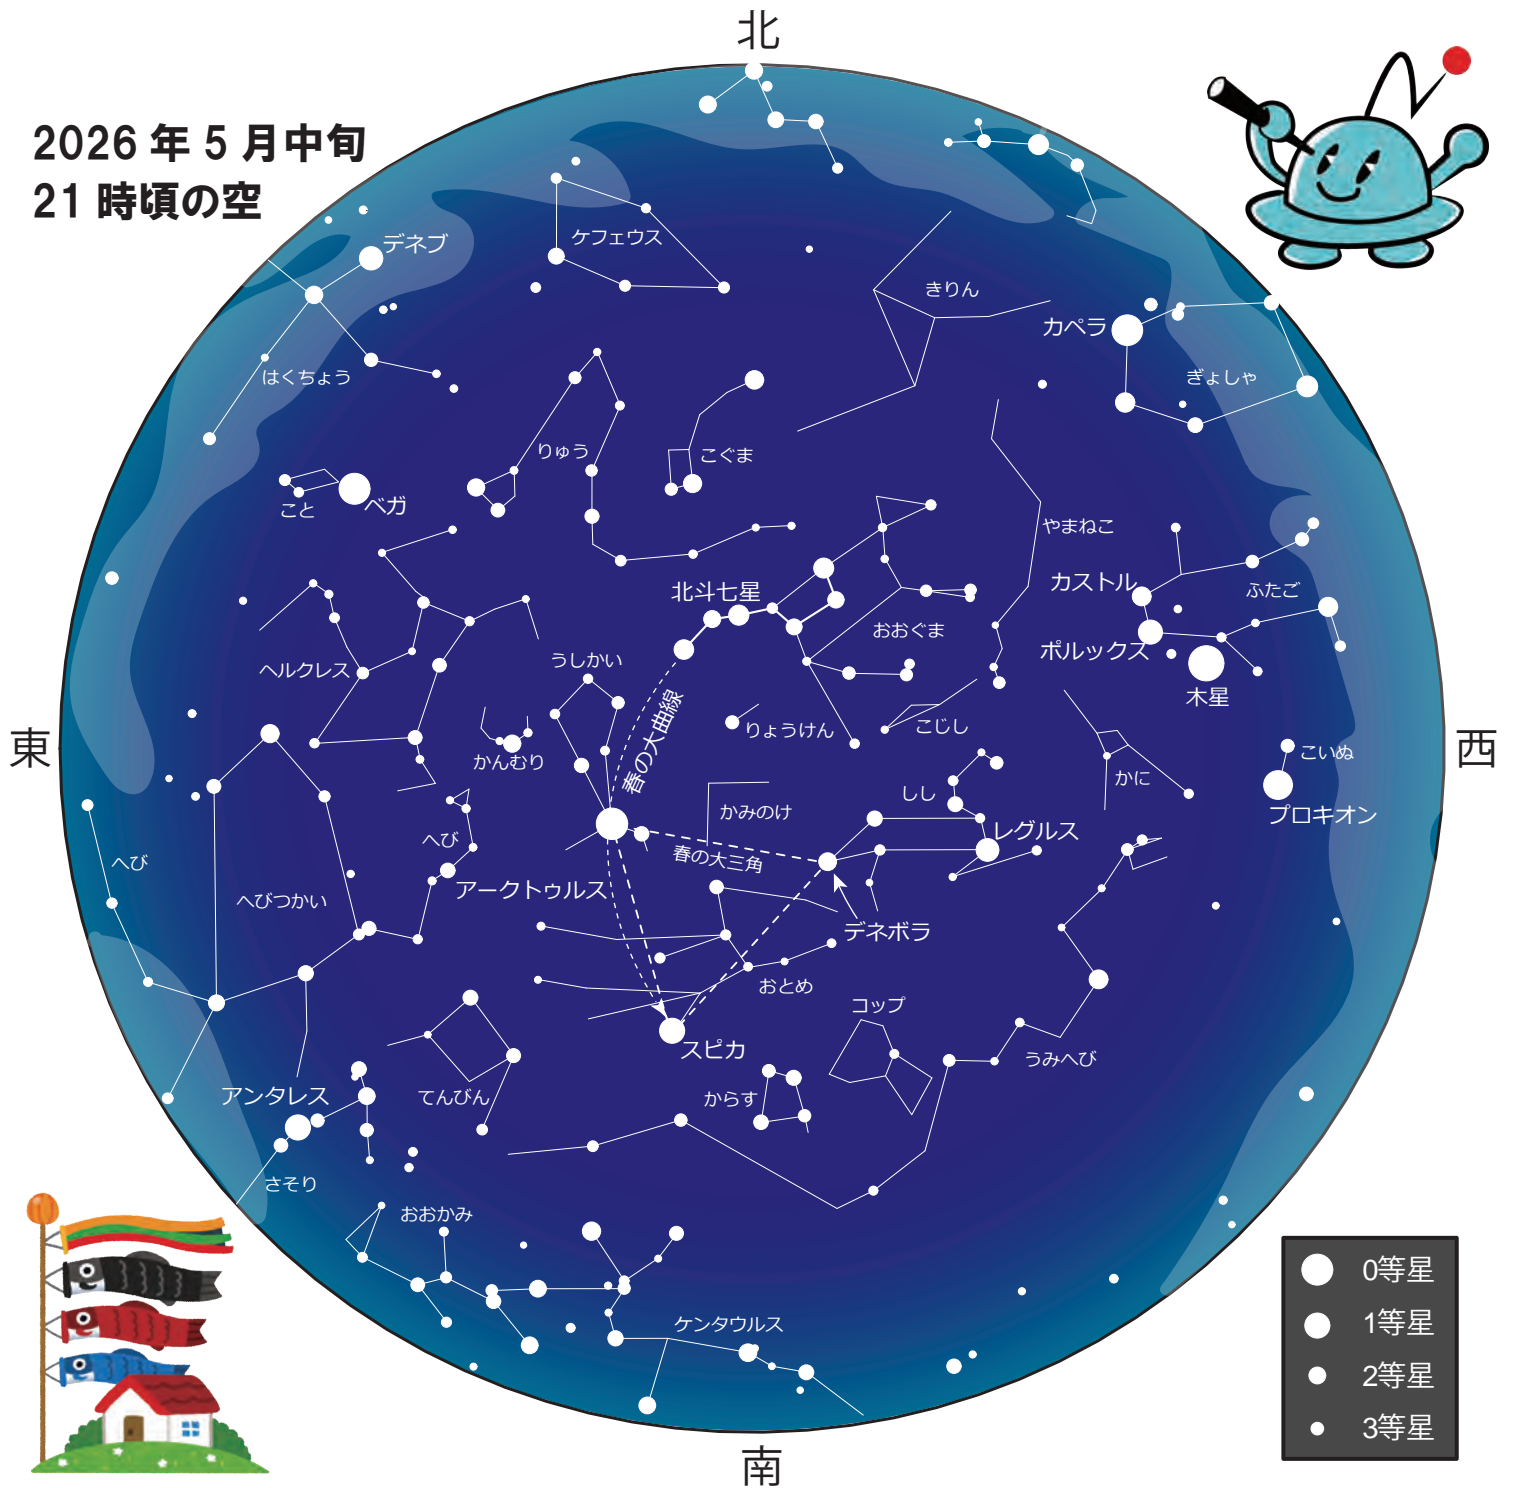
北

2026 年 5 月中旬
21 時頃の空

東

西

南

デネブ
ケフェウス
きりん
カペラ
ぎょしゃ
はくちょう
りゅう
こぐま
こと
ベガ
やまねこ
北斗七星
カストル
ふたご
おおぐま
ポルックス
木星
ヘルクレス
うしかい
春の大曲線
りょうけん
こじし
かんむり
こいぬ
かに
プロキオン
しし
かみのけ
へび
レグルス
へび
春の大三角
アークトゥルス
へびつかい
デネボラ
おとめ
コップ
スピカ
うみへび
アンタレス
てんびん
からす
さそり
おおかみ
ケンタウルス

0等星
1等星
2等星
3等星